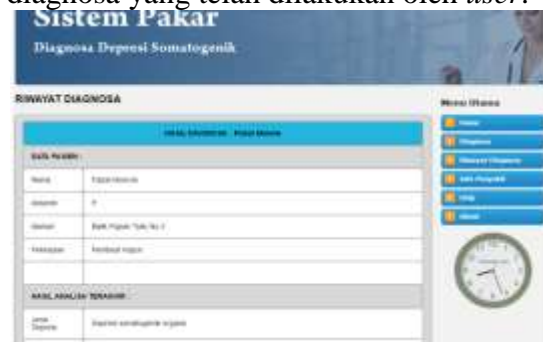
diagnosa yang telah dilakukan oleh *user*.

Sistem Pakar

Diagnosa Depresi Somatogenik

RIWAYAT DIAGNOSA

Menu Utama

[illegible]

DATA PASIEN

| Nama | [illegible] |
|---|---|
| Kelamin | P |
| Alamat | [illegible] |
| Pekerjaan | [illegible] |
| | |

HASIL ANALISA TERAKHIR

| Jenis Depresi | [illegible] |
|---|---|

Home
Diagnosa
Riwayat Diagnosa
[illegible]
Help
About